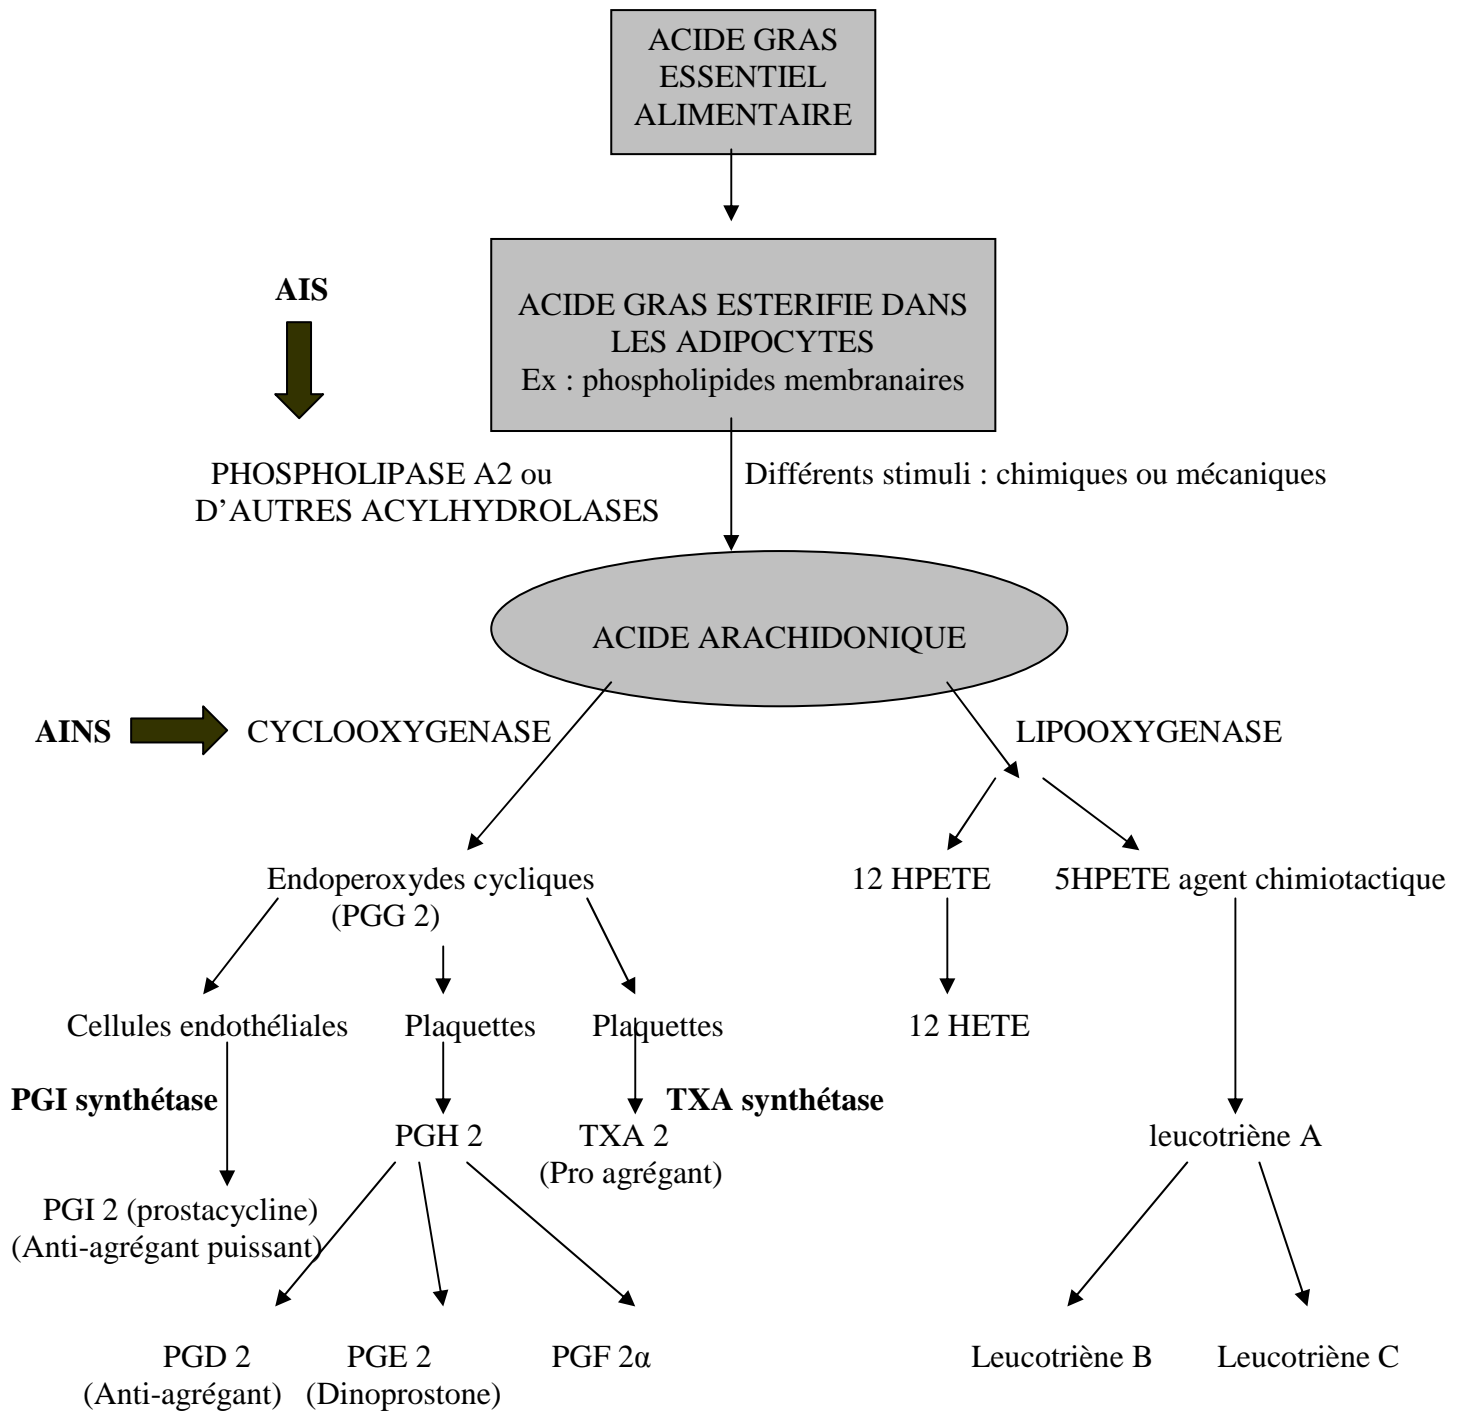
ACIDE GRAS ESSENTIEL ALIMENTAIRE

AIS

ACIDE GRAS ESTERIFIE DANS LES ADIPOCYTES
Ex : phospholipides membranaires

PHOSPHOLIPASE A2 ou D'AUTRES ACYLHYDROLASES

Différents stimuli : chimiques ou mécaniques

ACIDE ARACHIDONIQUE

AINS

CYCLOOXYGENASE

LIPOOXYGENASE

Endoperoxydes cycliques (PGG 2)

12 HPETE

5HPETE agent chimiotactique

Cellules endothéliales

Plaquettes

Plaquettes

12 HETE

PGI synthétase

TXA synthétase

PGH 2

TXA 2 (Pro agrégant)

leucotriène A

PGI 2 (prostacycline) (Anti-agrégant puissant)

PGD 2 (Anti-agrégant)

PGE 2 (Dinoprostone)

PGF 2α

Leucotriène B

Leucotriène C